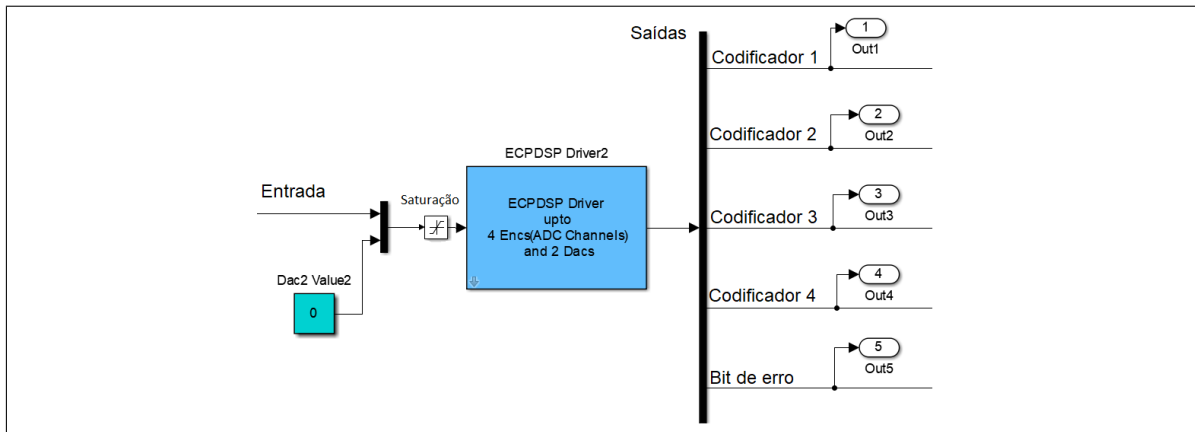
Saídas

1
Out1
Codificador 1

2
Out2
Codificador 2

ECPDSP Driver2

Entrada

Saturação

ECPDSP Driver
upto
4 Encs(ADC Channels)
and 2 Dacs

3
Out3
Codificador 3

Dac2 Value2

0

4
Out4
Codificador 4

5
Out5
Bit de erro